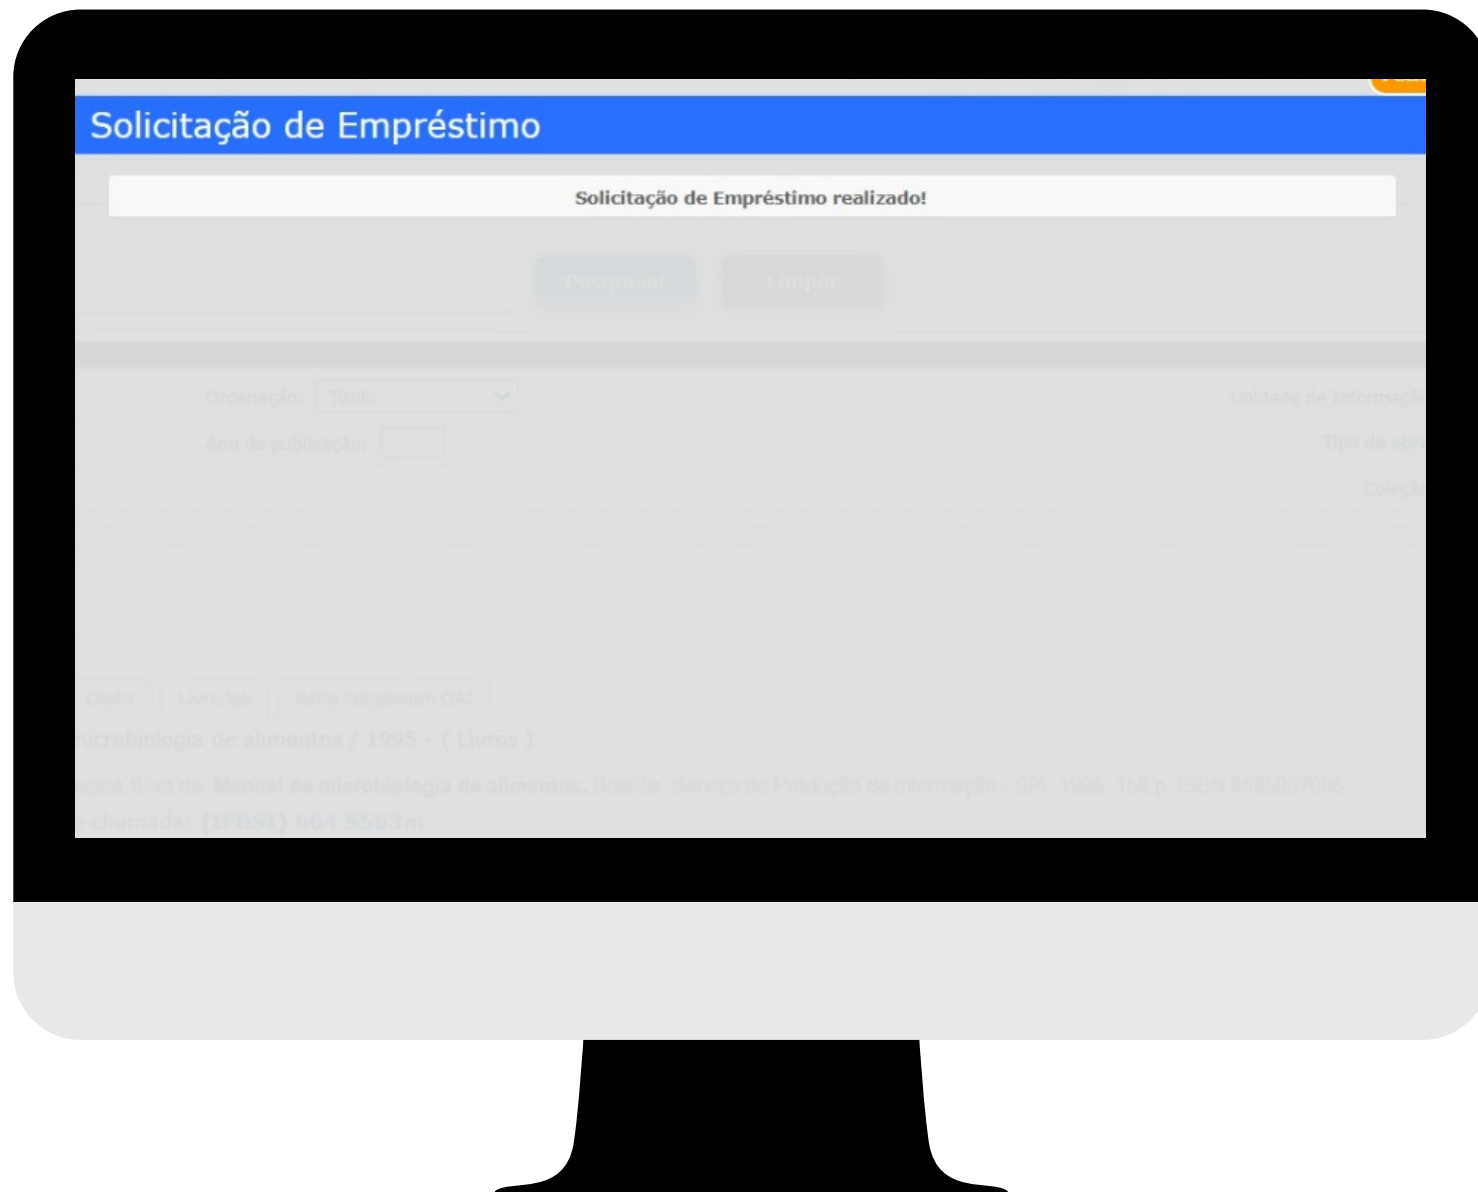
Solicitação de Empréstimo

Solicitação de Empréstimo realizado!

Pesquisar Limpar

Ordenação: Título

Ano de publicação:

Unidade de Informação

Tipo de obra

Coleção

Cesta Livrarias Rede Pergamum OAI

microbiologia de alimentos / 1995 - ( Livros )

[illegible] Silva de. Manual de microbiologia de alimentos. Brasília: Serviço de Produção de Informação - SPI, 1995. 156 p. ISBN 8585007095

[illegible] chamada: (IFBS1) 664 S563m